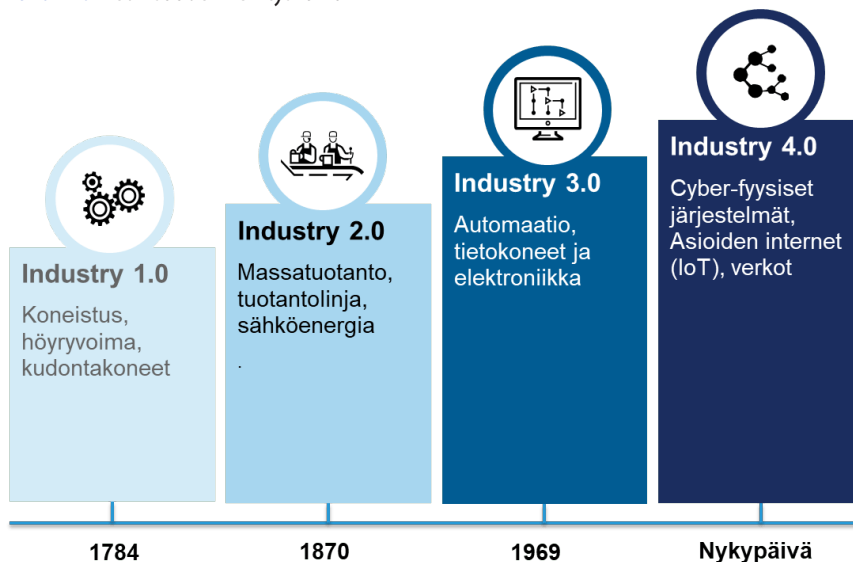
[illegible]

Industry 1.0
Koneistus, höyryvoima, kudontakoneet

Industry 2.0
Massatuotanto, tuotantolinja, sähköenergia
.

Industry 3.0
Automaatio, tietokoneet ja elektroniikka

Industry 4.0
Cyber-fyysiset järjestelmät, Asioiden internet (IoT), verkot

1784
1870
1969
Nykypäivä